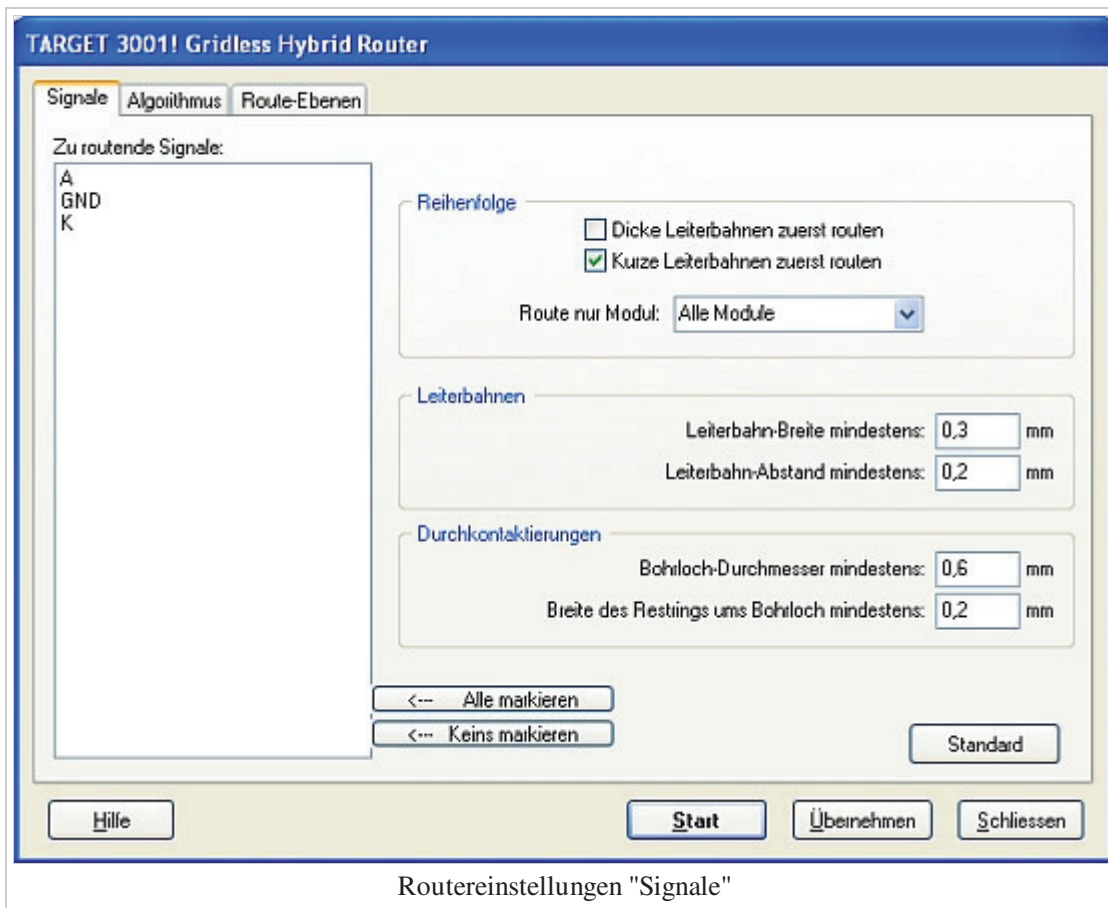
TARGET 3001! Gridless Hybrid Router

Signale | Algorithmus | Route-Ebenen

Zu routende Signale:
A
GND
K

Reihenfolge
Dicke Leiterbahnen zuerst routen
Kurze Leiterbahnen zuerst routen

Route nur Modul: Alle Module

Leiterbahnen
Leiterbahn-Breite mindestens: 0,3 mm
Leiterbahn-Abstand mindestens: 0,2 mm

Durchkontaktierungen
Bohrloch-Durchmesser mindestens: 0,6 mm
Breite des Restrings ums Bohrloch mindestens: 0,2 mm

<--- Alle markieren
<--- Keins markieren

Standard

Hilfe
Start
Übernehmen
Schliessen

Routereinstellungen "Signale"